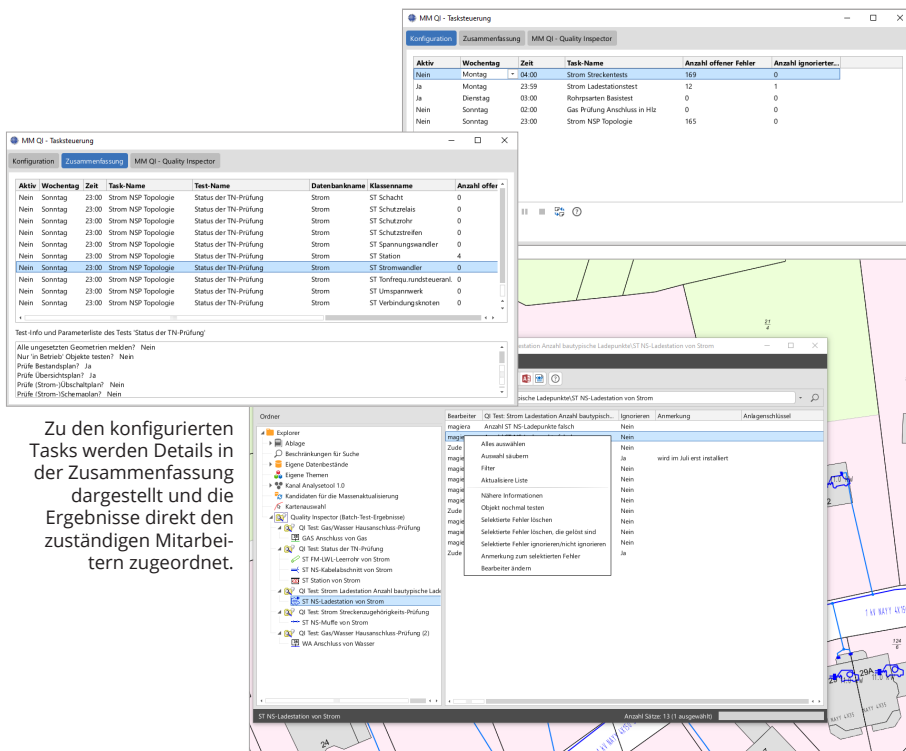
MM QI - Tasksteuerung

Konfiguration | Zusammenfassung | MM QI - Quality Inspector

| Aktiv | Wochentag | Zeit | Task-Name | Anzahl offener Fehler | Anzahl ignorierter... |
|---|---|---|---|---|---|
| Nein | Montag | 04:00 | Strom Streckentests | 169 | 0 |
| Ja | Montag | 23:59 | Strom Ladestationstest | 12 | 1 |
| Ja | Dienstag | 03:00 | Rohrsparten Basistest | 0 | 0 |
| Nein | Sonntag | 02:00 | Gas Prüfung Anschluss in Hlz | 0 | 0 |
| Nein | Sonntag | 23:00 | Strom NSP Topologie | 165 | 0 |

MM QI - Tasksteuerung

Konfiguration | Zusammenfassung | MM QI - Quality Inspector

| Aktiv | Wochentag | Zeit | Task-Name | Test-Name | Datenbankname | Klassenname | Anzahl offer |
|---|---|---|---|---|---|---|---|
| Nein | Sonntag | 23:00 | Strom NSP Topologie | Status der TN-Prüfung | Strom | ST Schacht | 0 |
| Nein | Sonntag | 23:00 | Strom NSP Topologie | Status der TN-Prüfung | Strom | ST Schutzrelais | 0 |
| Nein | Sonntag | 23:00 | Strom NSP Topologie | Status der TN-Prüfung | Strom | ST Schutzrohr | 0 |
| Nein | Sonntag | 23:00 | Strom NSP Topologie | Status der TN-Prüfung | Strom | ST Schutzstreifen | 0 |
| Nein | Sonntag | 23:00 | Strom NSP Topologie | Status der TN-Prüfung | Strom | ST Spannungswandler | 0 |
| Nein | Sonntag | 23:00 | Strom NSP Topologie | Status der TN-Prüfung | Strom | ST Station | 4 |
| Nein | Sonntag | 23:00 | Strom NSP Topologie | Status der TN-Prüfung | Strom | ST Stromwandler | 0 |
| Nein | Sonntag | 23:00 | Strom NSP Topologie | Status der TN-Prüfung | Strom | ST Tonfrequ.rundsteueranl. | 0 |
| Nein | Sonntag | 23:00 | Strom NSP Topologie | Status der TN-Prüfung | Strom | ST Umspannwerk | 0 |
| Nein | Sonntag | 23:00 | Strom NSP Topologie | Status der TN-Prüfung | Strom | ST Verbindungsknoten | 0 |

Test-Info und Parameterliste des Tests 'Status der TN-Prüfung'

Alle ungesetzten Geometrien melden? Nein
Nur 'in Betrieb' Objekte testen? Nein
Prüfe Bestandsplan? Ja
Prüfe Übersichtsplan? Ja
Prüfe (Strom-)Übschaltplan? Nein
Prüfe (Strom-)Schemaplan? Nein

Zu den konfigurierten Tasks werden Details in der Zusammenfassung dargestellt und die Ergebnisse direkt den zuständigen Mitarbeitern zugeordnet.

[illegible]station Anzahl bautypische Ladepunkte\ST NS-Ladestation von Strom

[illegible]ische Ladepunkte\ST NS-Ladestation von Strom

Ordner

Explorer
Ablage
Beschränkungen für Suche
Eigene Datenbestände
Eigene Themen
Kanal Analysetool 1.0
Kandidaten für die Massenaktualisierung
Kartenauswahl
Quality Inspector (Batch-Test-Ergebnisse)
QI Test: Gas/Wasser Hausanschluss-Prüfung
GAS Anschluss von Gas
QI Test: Status der TN-Prüfung
ST FM-LWL-Leerrohr von Strom
ST NS-Kabelabschnitt von Strom
ST Station von Strom
QI Test: Strom Ladestation Anzahl bautypische Lade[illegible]
ST NS-Ladestation von Strom
QI Test: Strom Streckenzugehörigkeits-Prüfung
ST NS-Muffe von Strom
QI Test: Gas/Wasser Hausanschluss-Prüfung (2)
WA Anschluss von Wasser

| Bearbeiter | QI Test: Strom Ladestation Anzahl bautypisch... | Ignorieren | Anmerkung | Anlagenschlüssel |
|---|---|---|---|---|
| magiera | Anzahl ST NS-Ladepunkte falsch | Nein | | |
| magie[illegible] | | Nein | | |
| Zude | | Nein | | |
| magie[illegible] | | Ja | wird im Juli erst installiert | |
| magie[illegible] | | Nein | | |
| magie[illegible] | | Nein | | |
| magie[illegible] | | Nein | | |
| Zude | | Nein | | |
| magie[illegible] | | Nein | | |
| magie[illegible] | | Nein | | |
| magie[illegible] | | Nein | | |
| Zude | | Ja | | |

Alles auswählen
Auswahl säubern
Filter
Aktualisiere Liste
Nähere Informationen
Objekt nochmal testen
Selektierte Fehler löschen
Selektierte Fehler löschen, die gelöst sind
Selektierte Fehler ignorieren/nicht ignorieren
Anmerkung zum selektierten Fehler
Bearbeiter ändern

ST NS-Ladestation von Strom
Anzahl Sätze: 13 (1 ausgewählt)